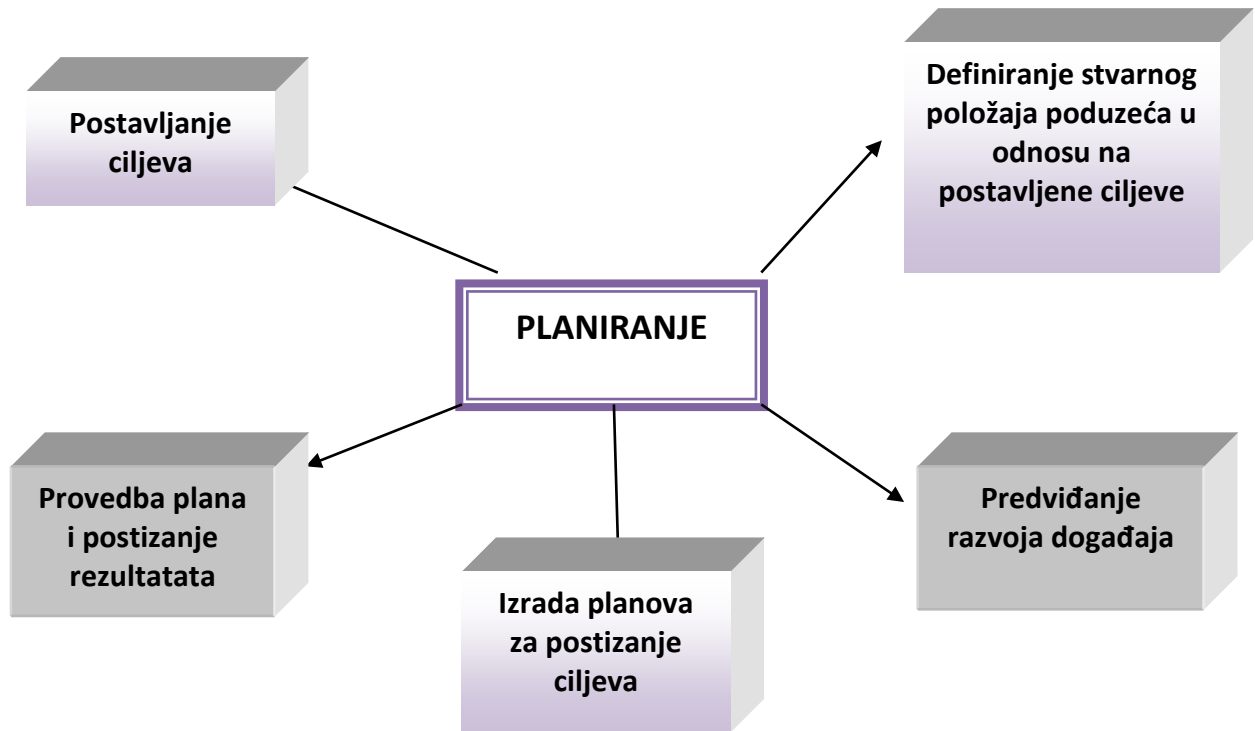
Postavljanje ciljeva

Definiranje stvarnog položaja poduzeća u odnosu na postavljene ciljeve

PLANIRANJE

Provedba plana i postizanje rezultatata

Izrada planova za postizanje ciljeva

Predviđanje razvoja događaja